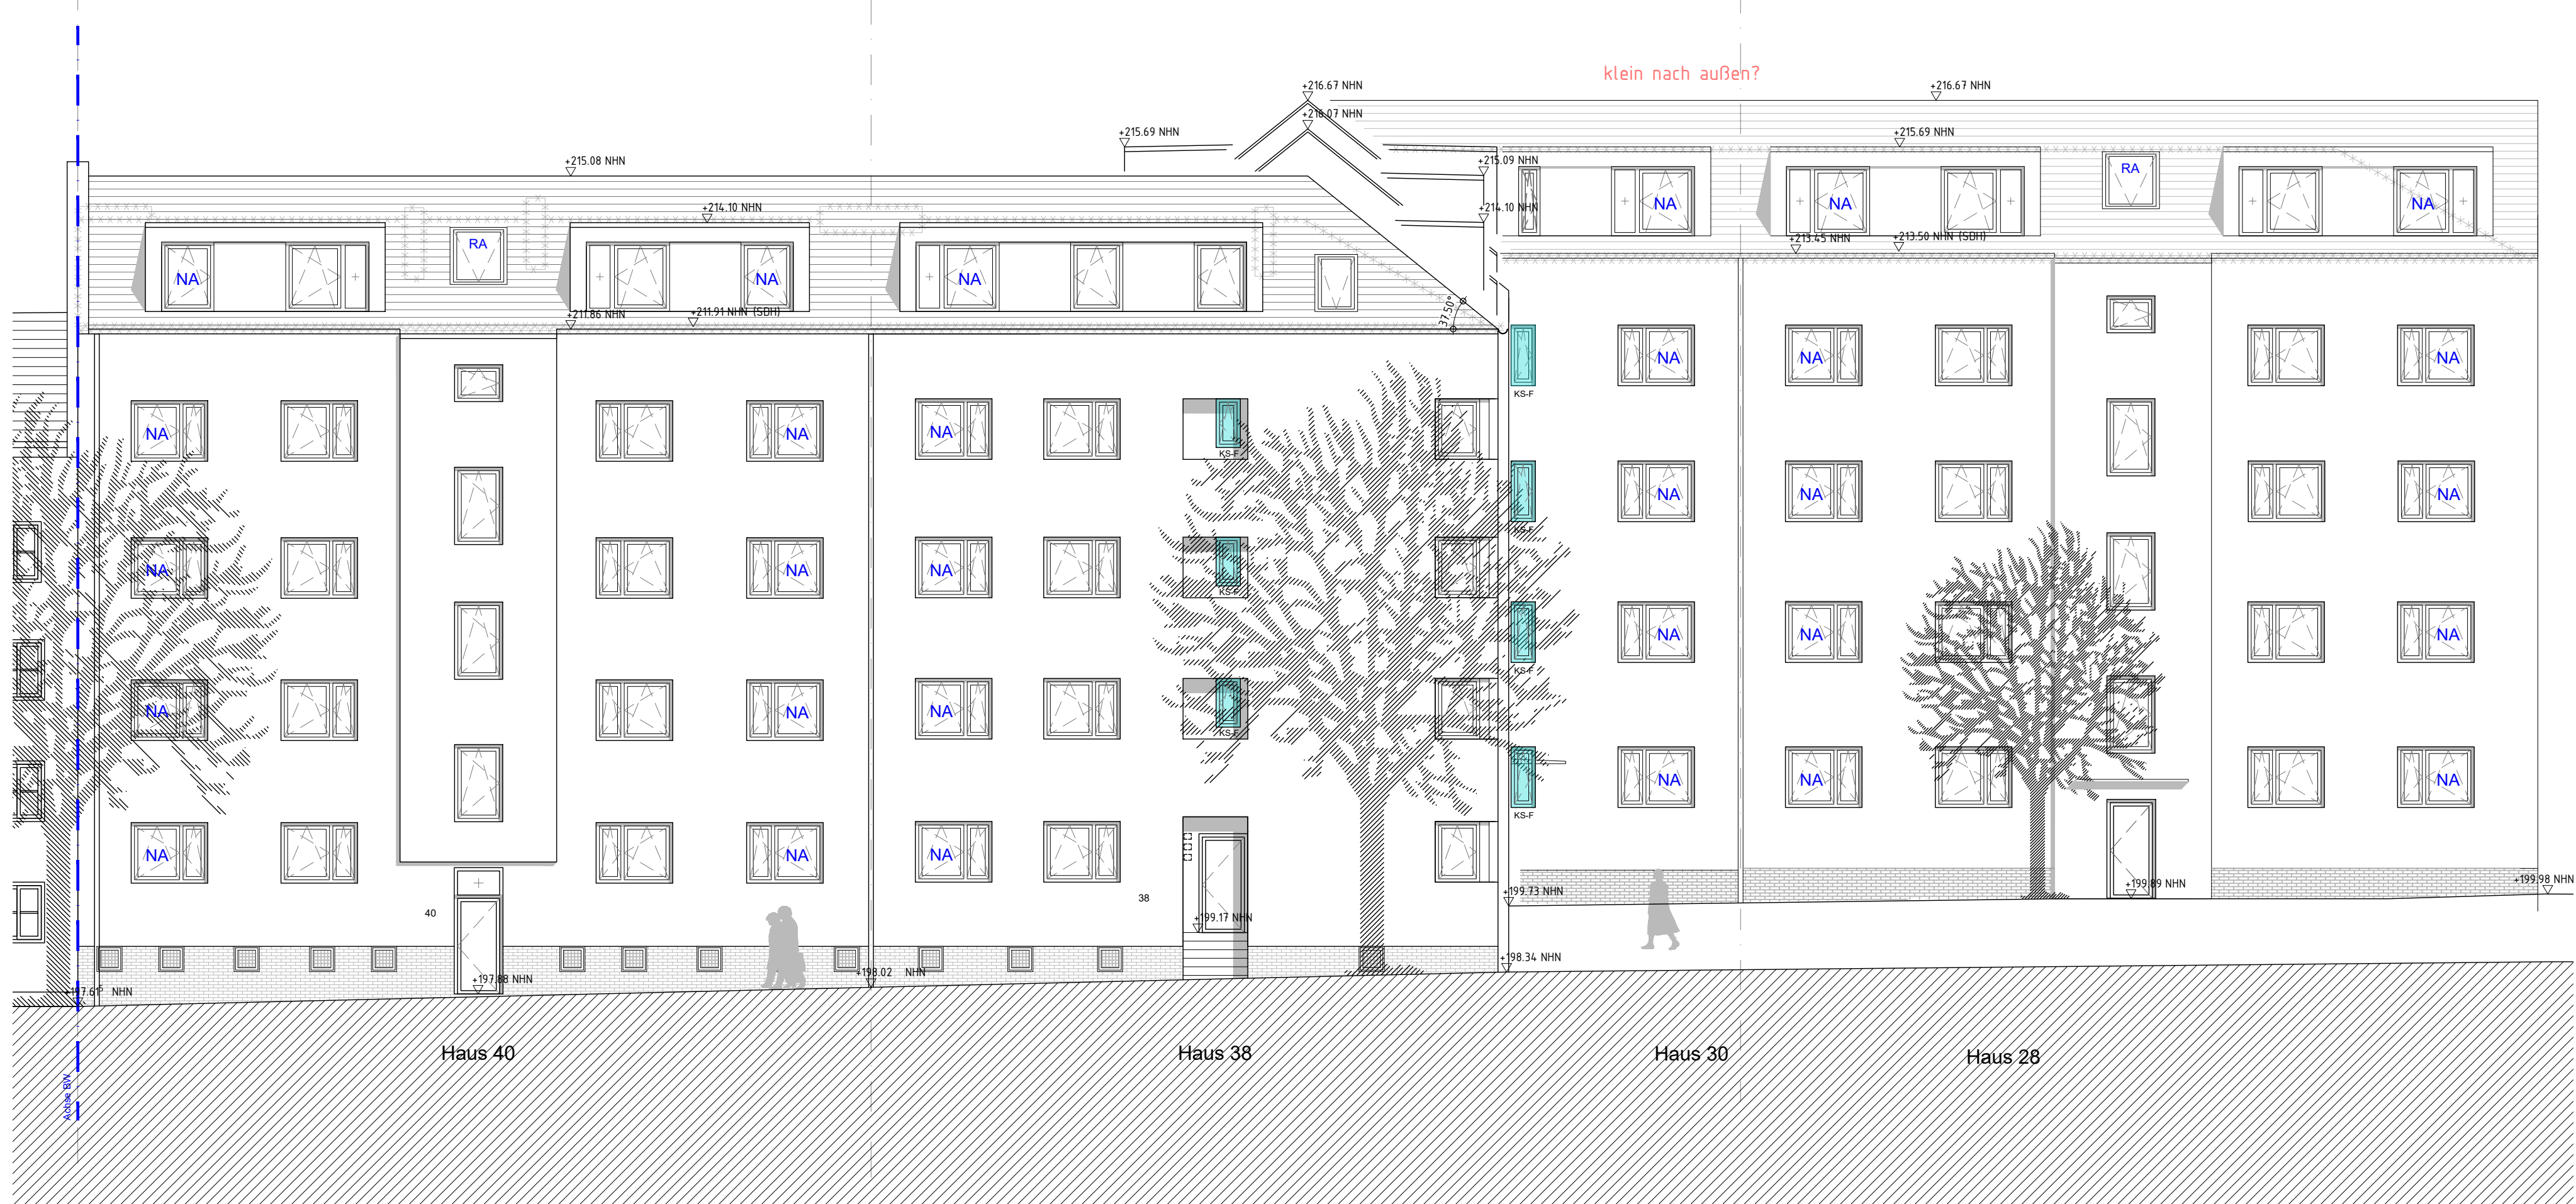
klein nach außen?

+216.67 NHN
+216.07 NHN
+216.67 NHN
+215.69 NHN
+215.69 NHN
+215.08 NHN
+215.09 NHN
+214.10 NHN
+214.10 NHN
+213.45 NHN
+213.50 NHN (SDH)
+211.86 NHN
+211.91 NHN (SDH)
37.50°

RA
NA
NA
NA
RA
NA
NA
NA

NA NA NA NA NA NA NA NA NA NA NA NA NA NA NA NA NA NA NA NA NA NA NA NA NA NA

KS-F
KS-F
KS-F
KS-F
KS-F
KS-F
KS-F

40
38
+199.73 NHN
+199.89 NHN
+199.98 NHN
+199.17 NHN
+198.34 NHN
+198.02 NHN
+197.88 NHN
+197.61 NHN

Haus 40
Haus 38
Haus 30
Haus 28

Achse BW